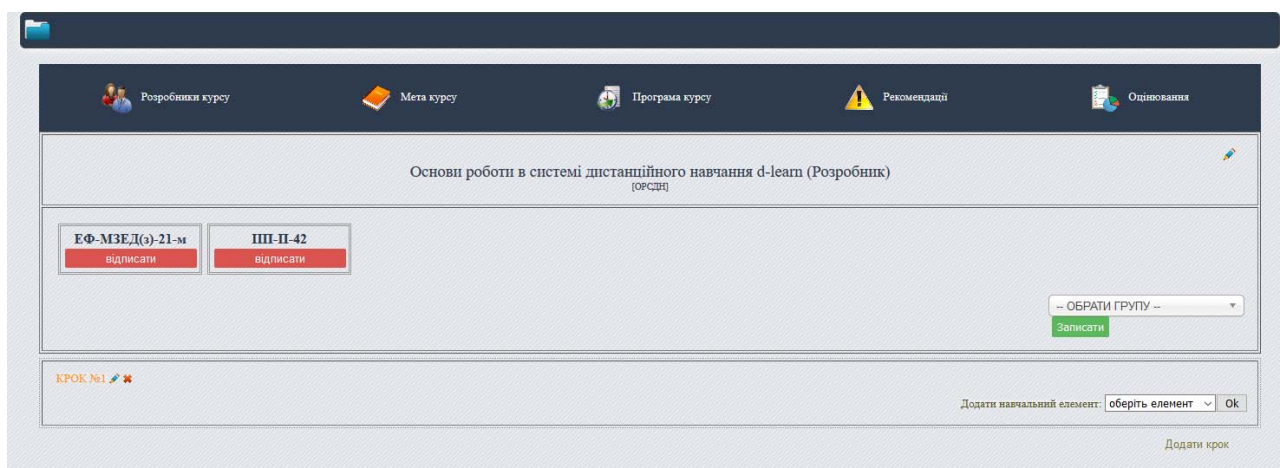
Розробники курсу Мета курсу Програма курсу Рекомендації Оцінювання

Основи роботи в системі дистанційного навчання d-learn (Розробник)
[ОРСДН]

ЕФ-МЗЕД(з)-21-м
відписати

ПП-П-42
відписати

-- ОБРАТИ ГРУПУ --
Записати

КРОК №1

Додати навчальний елемент: оберіть елемент Ok

Додати крок